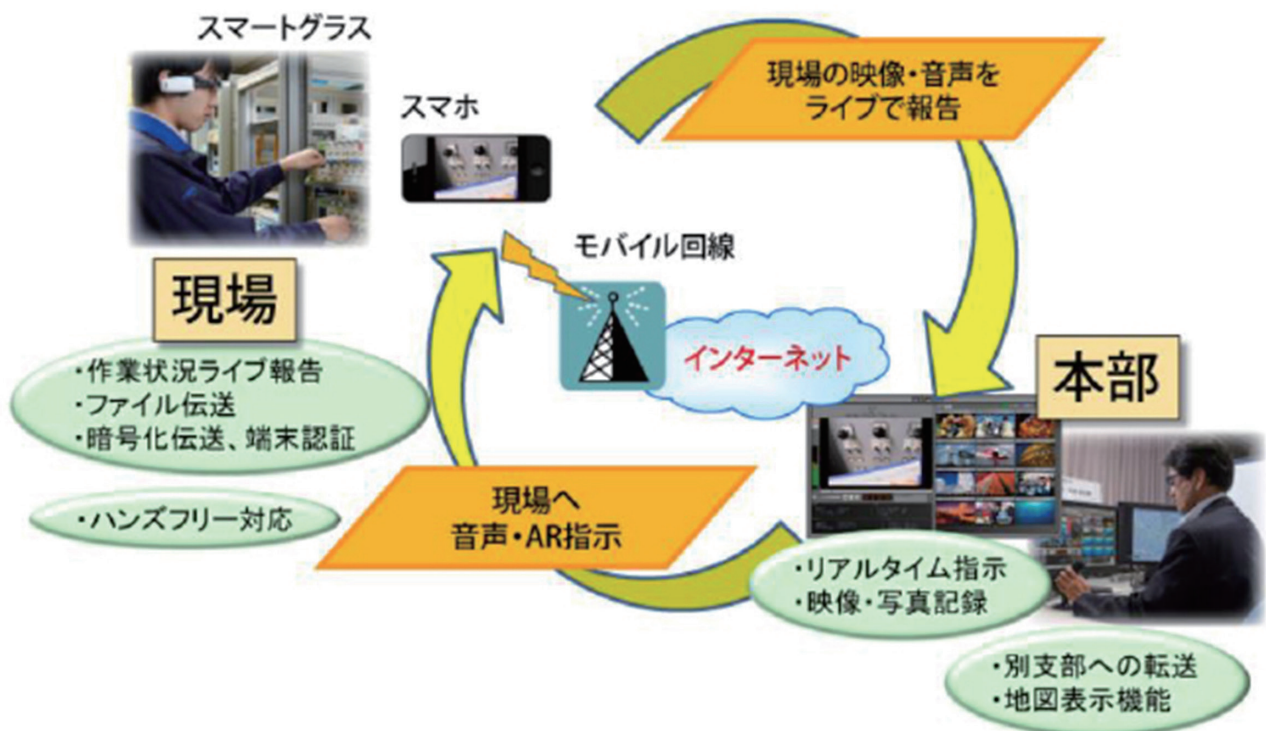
スマートグラス

スマホ

現場の映像・音声をライブで報告

モバイル回線

現場

インターネット

・作業状況ライブ報告
・ファイル伝送
・暗号化伝送、端末認証

本部

・ハンズフリー対応

現場へ
音声・AR指示

・リアルタイム指示
・映像・写真記録

・別支部への転送
・地図表示機能